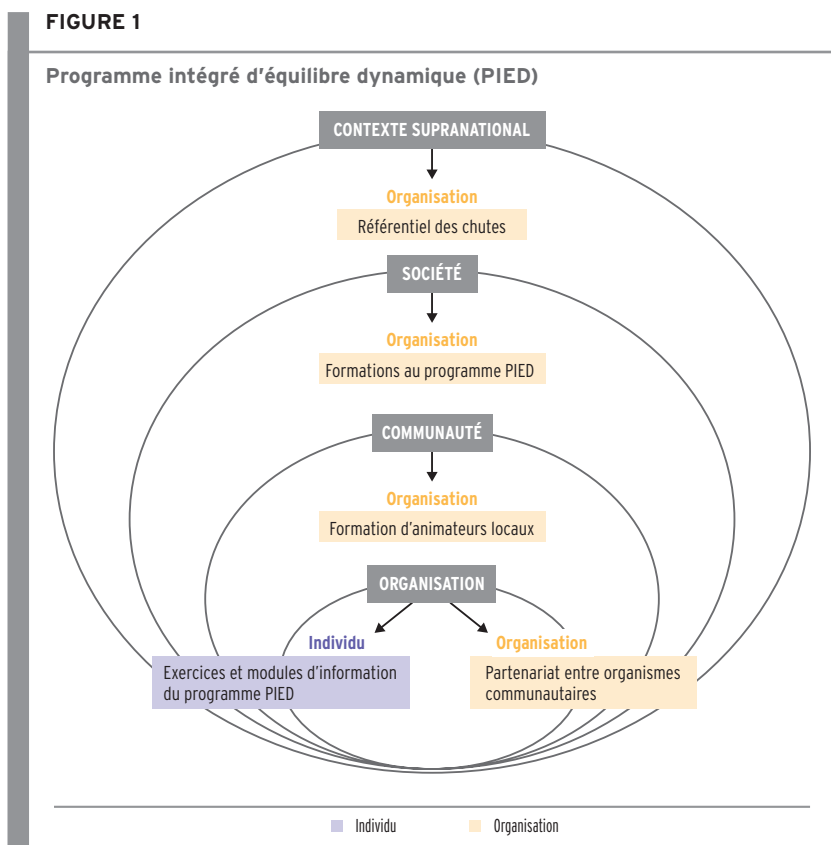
FIGURE 1

Programme intégré d'équilibre dynamique (PIED)

CONTEXTE SUPRANATIONAL

Organisation

Référentiel des chutes

SOCIÉTÉ

Organisation

Formations au programme PIED

COMMUNAUTÉ

Organisation

Formation d'animateurs locaux

ORGANISATION

Individu

Exercices et modules d'information du programme PIED

Organisation

Partenariat entre organismes communautaires

Individu

Organisation